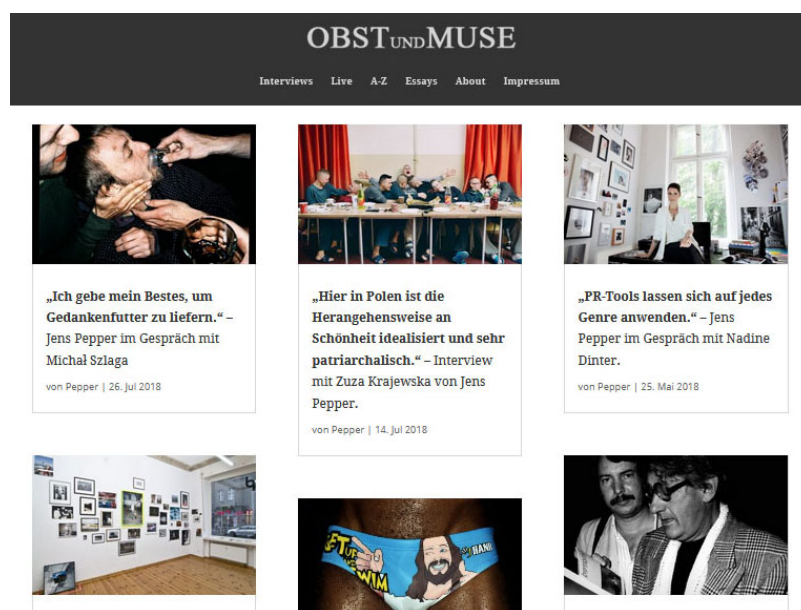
OBSTUNDMUSE

Interviews Live A-Z Essays About Impressum

„Ich gebe mein Bestes, um Gedankenfutter zu liefern.“ – Jens Pepper im Gespräch mit Michał Szlaga

von Pepper | 26. Jul 2018

„Hier in Polen ist die Herangehensweise an Schönheit idealisiert und sehr patriarchalisch.“ – Interview mit Zuza Krajewska von Jens Pepper.

von Pepper | 14. Jul 2018

„PR-Tools lassen sich auf jedes Genre anwenden.“ – Jens Pepper im Gespräch mit Nadine Dinter.

von Pepper | 25. Mai 2018